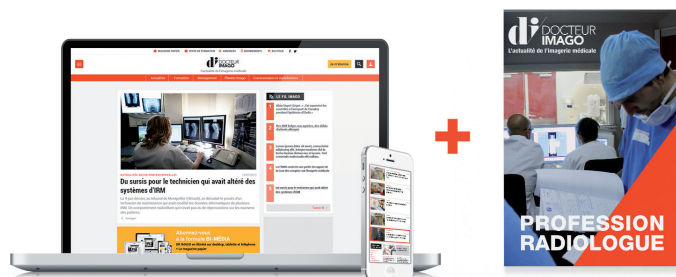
DOCTEUR IMAGO
L'actualité de l'imagerie médicale

Actualités
Formations
Management
Pratique
Commercialisation et institutions

Du sursis pour le technicien qui avait altéré des systèmes d'IRM

LE FIL IMAGO

Abonnez-vous à la formule DI-MÉDIA

DOCTEUR IMAGO
L'actualité de l'imagerie médicale

PROFESSION RADIOLOGUE